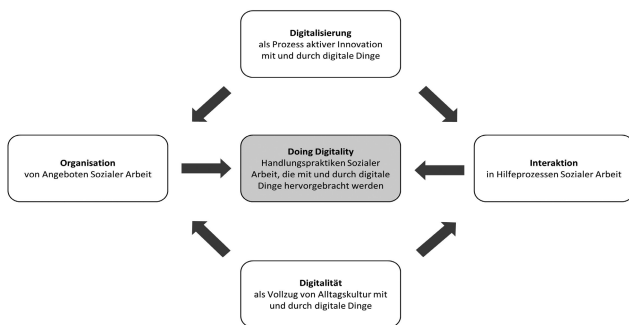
**Digitalisierung**
als Prozess aktiver Innovation mit und durch digitale Dinge

**Organisation**
von Angeboten Sozialer Arbeit

**Doing Digitality**
Handlungspraktiken Sozialer Arbeit, die mit und durch digitale Dinge hervorgebracht werden

**Interaktion**
in Hilfeprozessen Sozialer Arbeit

**Digitalität**
als Vollzug von Alltagskultur mit und durch digitale Dinge